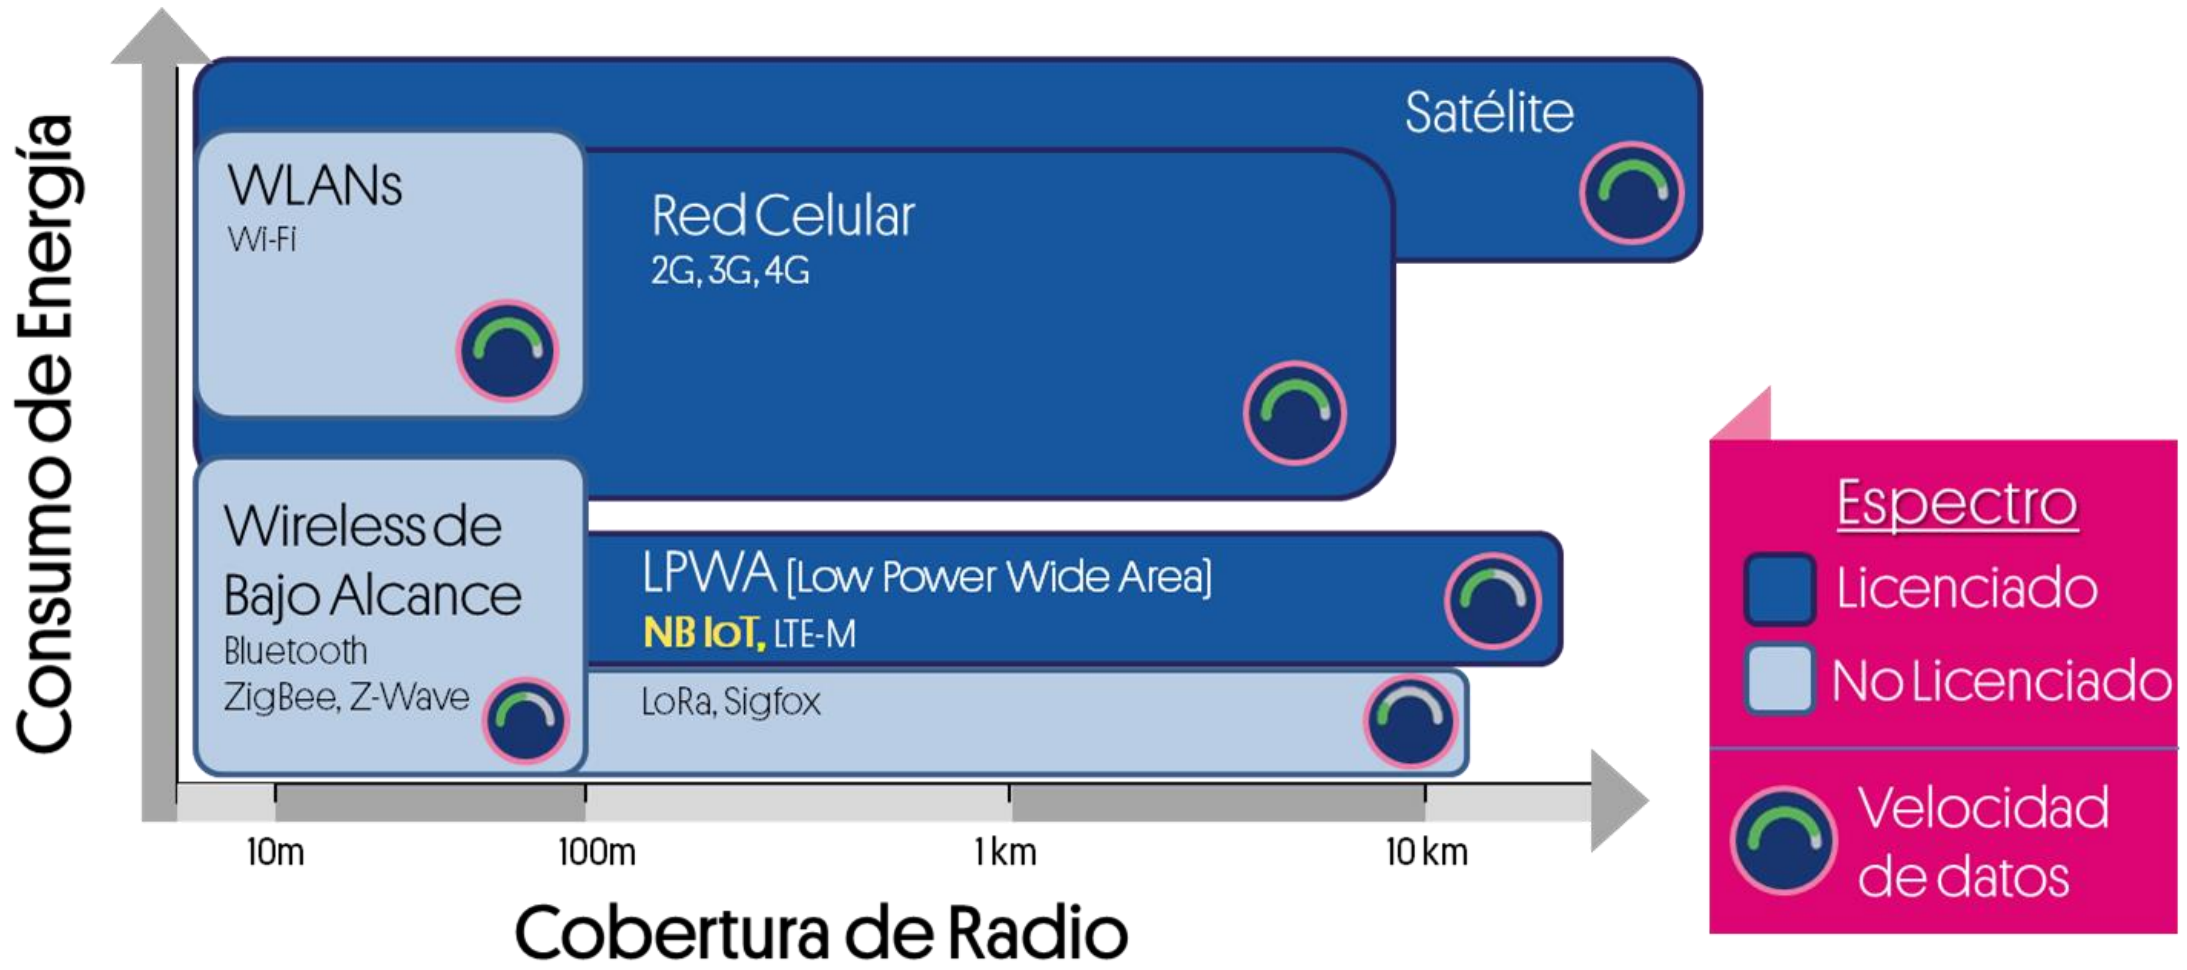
Consumo de Energía

Satélite

WLANs
Wi-Fi

Red Celular
2G, 3G, 4G

Wireless de Bajo Alcance
Bluetooth
ZigBee, Z-Wave

LPWA [Low Power Wide Area]
NB IoT, LTE-M

LoRa, Sigfox

10m
100m
1 km
10 km

Cobertura de Radio

Espectro
Licenciado
No Licenciado

Velocidad de datos